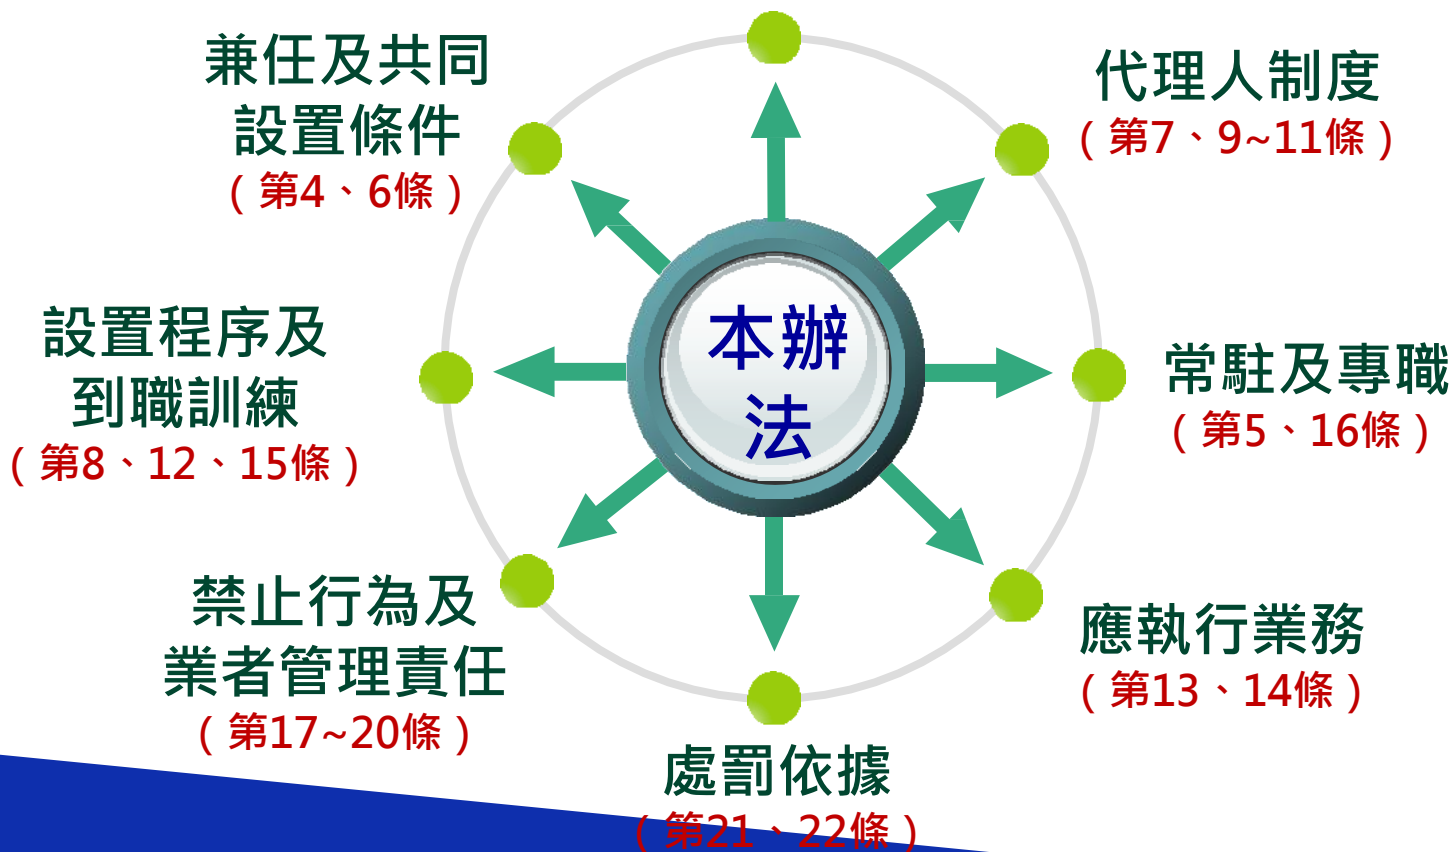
兼任及共同
設置條件
（第4、6條）

代理人制度
（第7、9~11條）

設置程序及
到職訓練
（第8、12、15條）

本辦法

常駐及專職
（第5、16條）

禁止行為及
業者管理責任
（第17~20條）

應執行業務
（第13、14條）

處罰依據
（第21、22條）